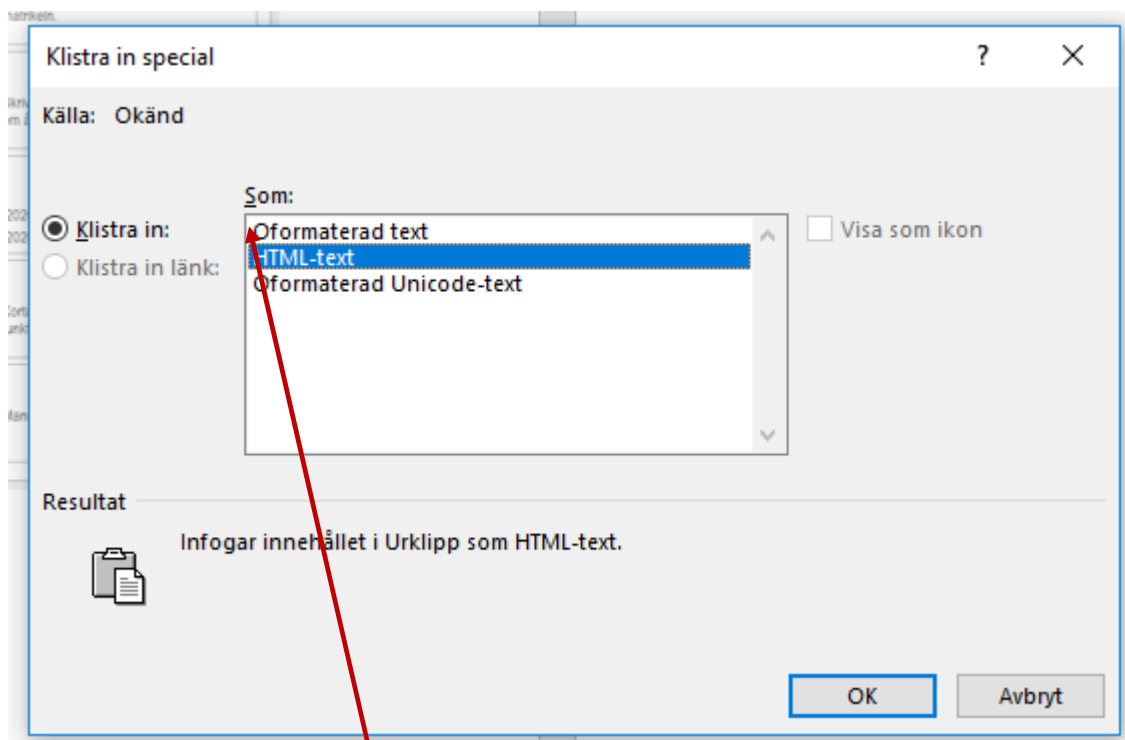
Klistra in special

?

Källa: Okänd

Som:

Klistra in:

Klistra in länk:

Oformaterad text
HTML-text
Oformaterad Unicode-text

Visa som ikon

Resultat

Infogar innehållet i Urklipp som HTML-text.

OK

Avbryt